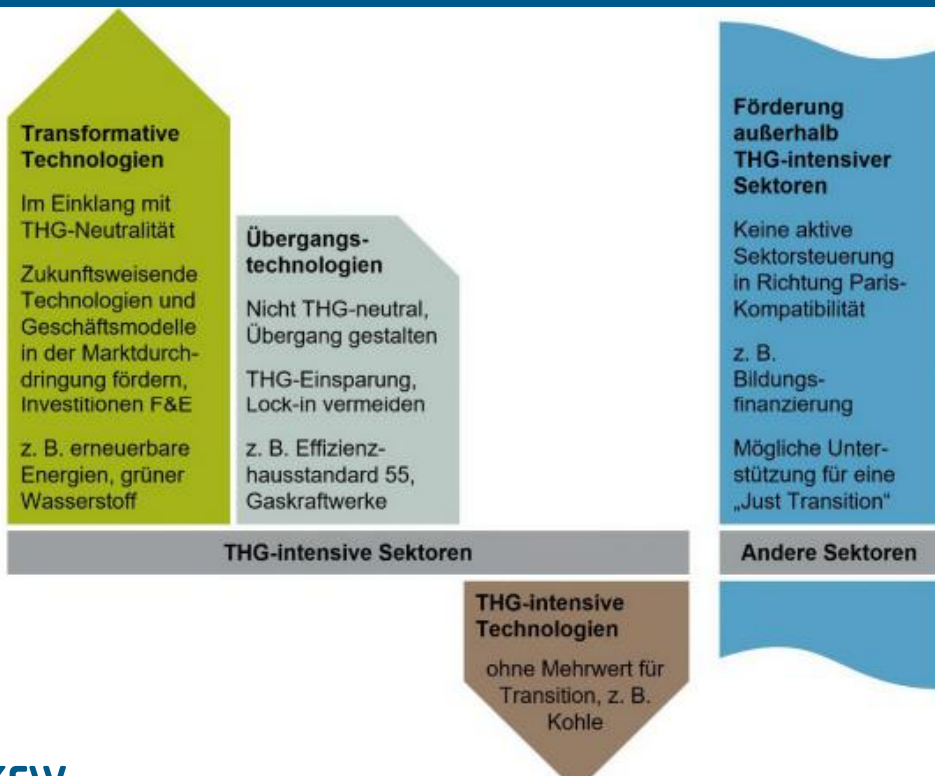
Transformative Technologien

Im Einklang mit THG-Neutralität

Zukunftsweisende Technologien und Geschäftsmodelle in der Marktdurchdringung fördern, Investitionen F&E

z. B. erneuerbare Energien, grüner Wasserstoff

Übergangstechnologien

Nicht THG-neutral, Übergang gestalten

THG-Einsparung, Lock-in vermeiden

z. B. Effizienzhausstandard 55, Gaskraftwerke

Förderung außerhalb THG-intensiver Sektoren

Keine aktive Sektorsteuerung in Richtung Paris-Kompatibilität

z. B. Bildungsfinanzierung

Mögliche Unterstützung für eine „Just Transition"

THG-intensive Sektoren

Andere Sektoren

THG-intensive Technologien

ohne Mehrwert für Transition, z. B. Kohle

KfW